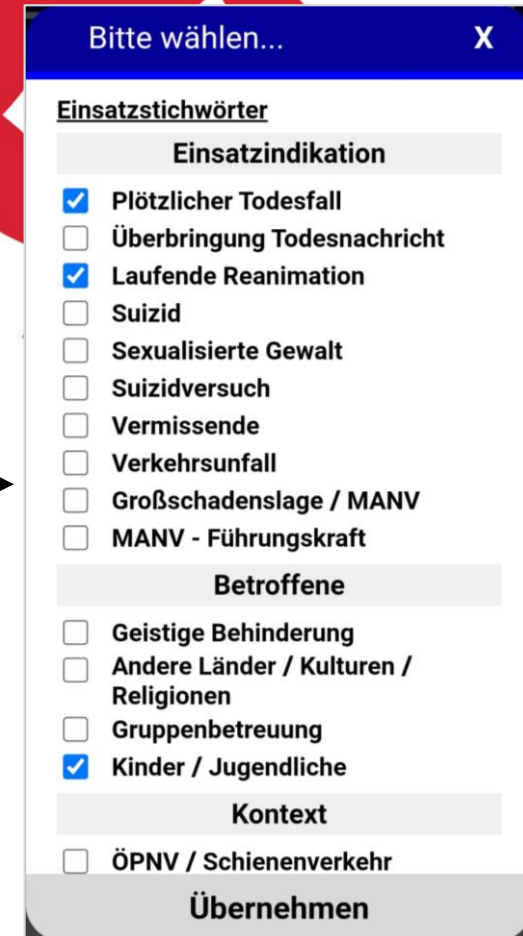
Bitte wählen... X

Einsatzstichwörter

Einsatzindikation

Plötzlicher Todesfall
Überbringung Todesnachricht
Laufende Reanimation
Suizid
Sexualisierte Gewalt
Suizidversuch
Vermissende
Verkehrsunfall
Großschadenslage / MANV
MANV - Führungskraft

Betroffene

Geistige Behinderung
Andere Länder / Kulturen / Religionen
Gruppenbetreuung
Kinder / Jugendliche

Kontext

ÖPNV / Schienenverkehr

Übernehmen